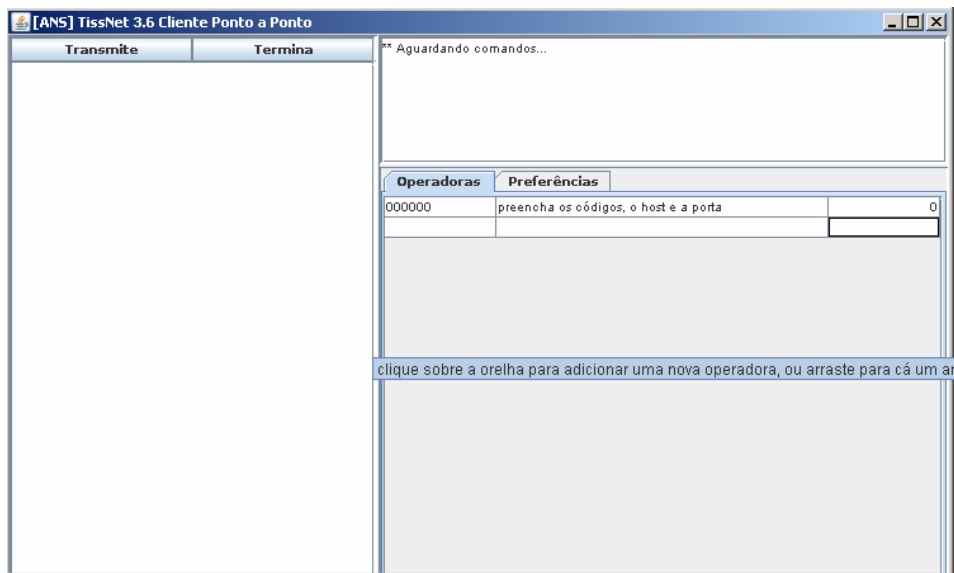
[ANS] TissNet 3.6 Cliente Ponto a Ponto

| Transmite | Termina |
|---|---|

** Aguardando comandos...

Operadoras | Preferências

| 000000 | preencha os códigos, o host e a porta | 0 |
|---|---|---|
| | | |

clique sobre a orelha para adicionar uma nova operadora, ou arraste para cá um ar